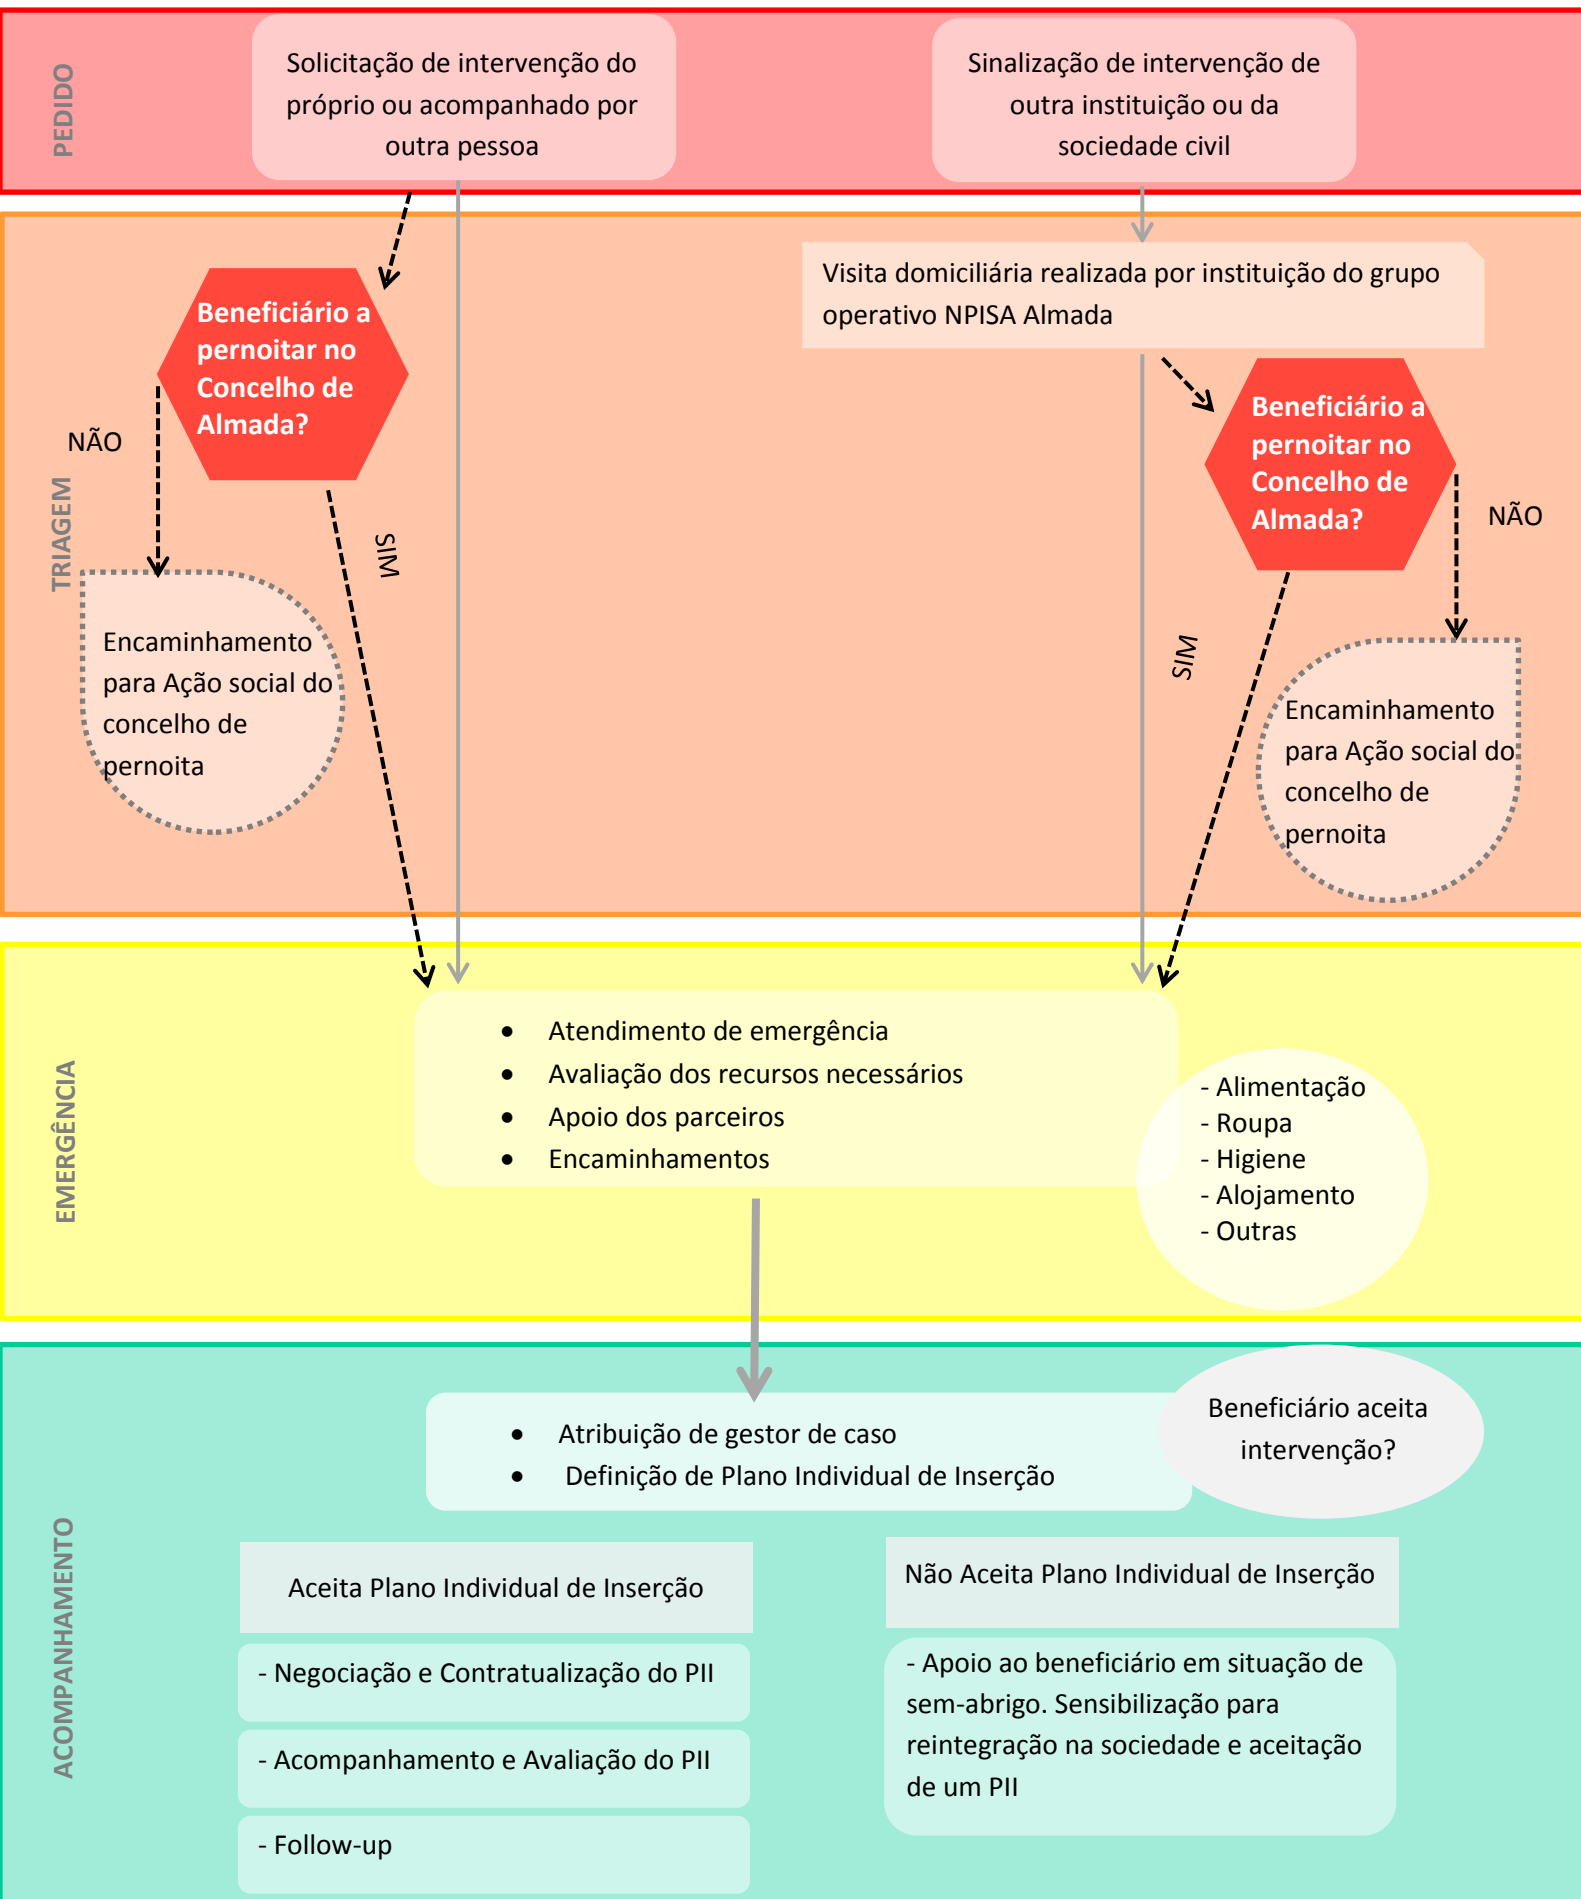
PEDIDO

Solicitação de intervenção do próprio ou acompanhado por outra pessoa

Sinalização de intervenção de outra instituição ou da sociedade civil

TRIAGEM

Beneficiário a pernoitar no Concelho de Almada?

NÃO

SIM

Encaminhamento para Ação social do concelho de pernoita

Visita domiciliária realizada por instituição do grupo operativo NPISA Almada

Beneficiário a pernoitar no Concelho de Almada?

NÃO

SIM

Encaminhamento para Ação social do concelho de pernoita

EMERGÊNCIA

- Atendimento de emergência
- Avaliação dos recursos necessários
- Apoio dos parceiros
- Encaminhamentos

- Alimentação
- Roupa
- Higiene
- Alojamento
- Outras

ACOMPANHAMENTO

- Atribuição de gestor de caso
- Definição de Plano Individual de Inserção

Beneficiário aceita intervenção?

Aceita Plano Individual de Inserção

- Negociação e Contratualização do PII

- Acompanhamento e Avaliação do PII

- Follow-up

Não Aceita Plano Individual de Inserção

- Apoio ao beneficiário em situação de sem-abrigo. Sensibilização para reintegração na sociedade e aceitação de um PII